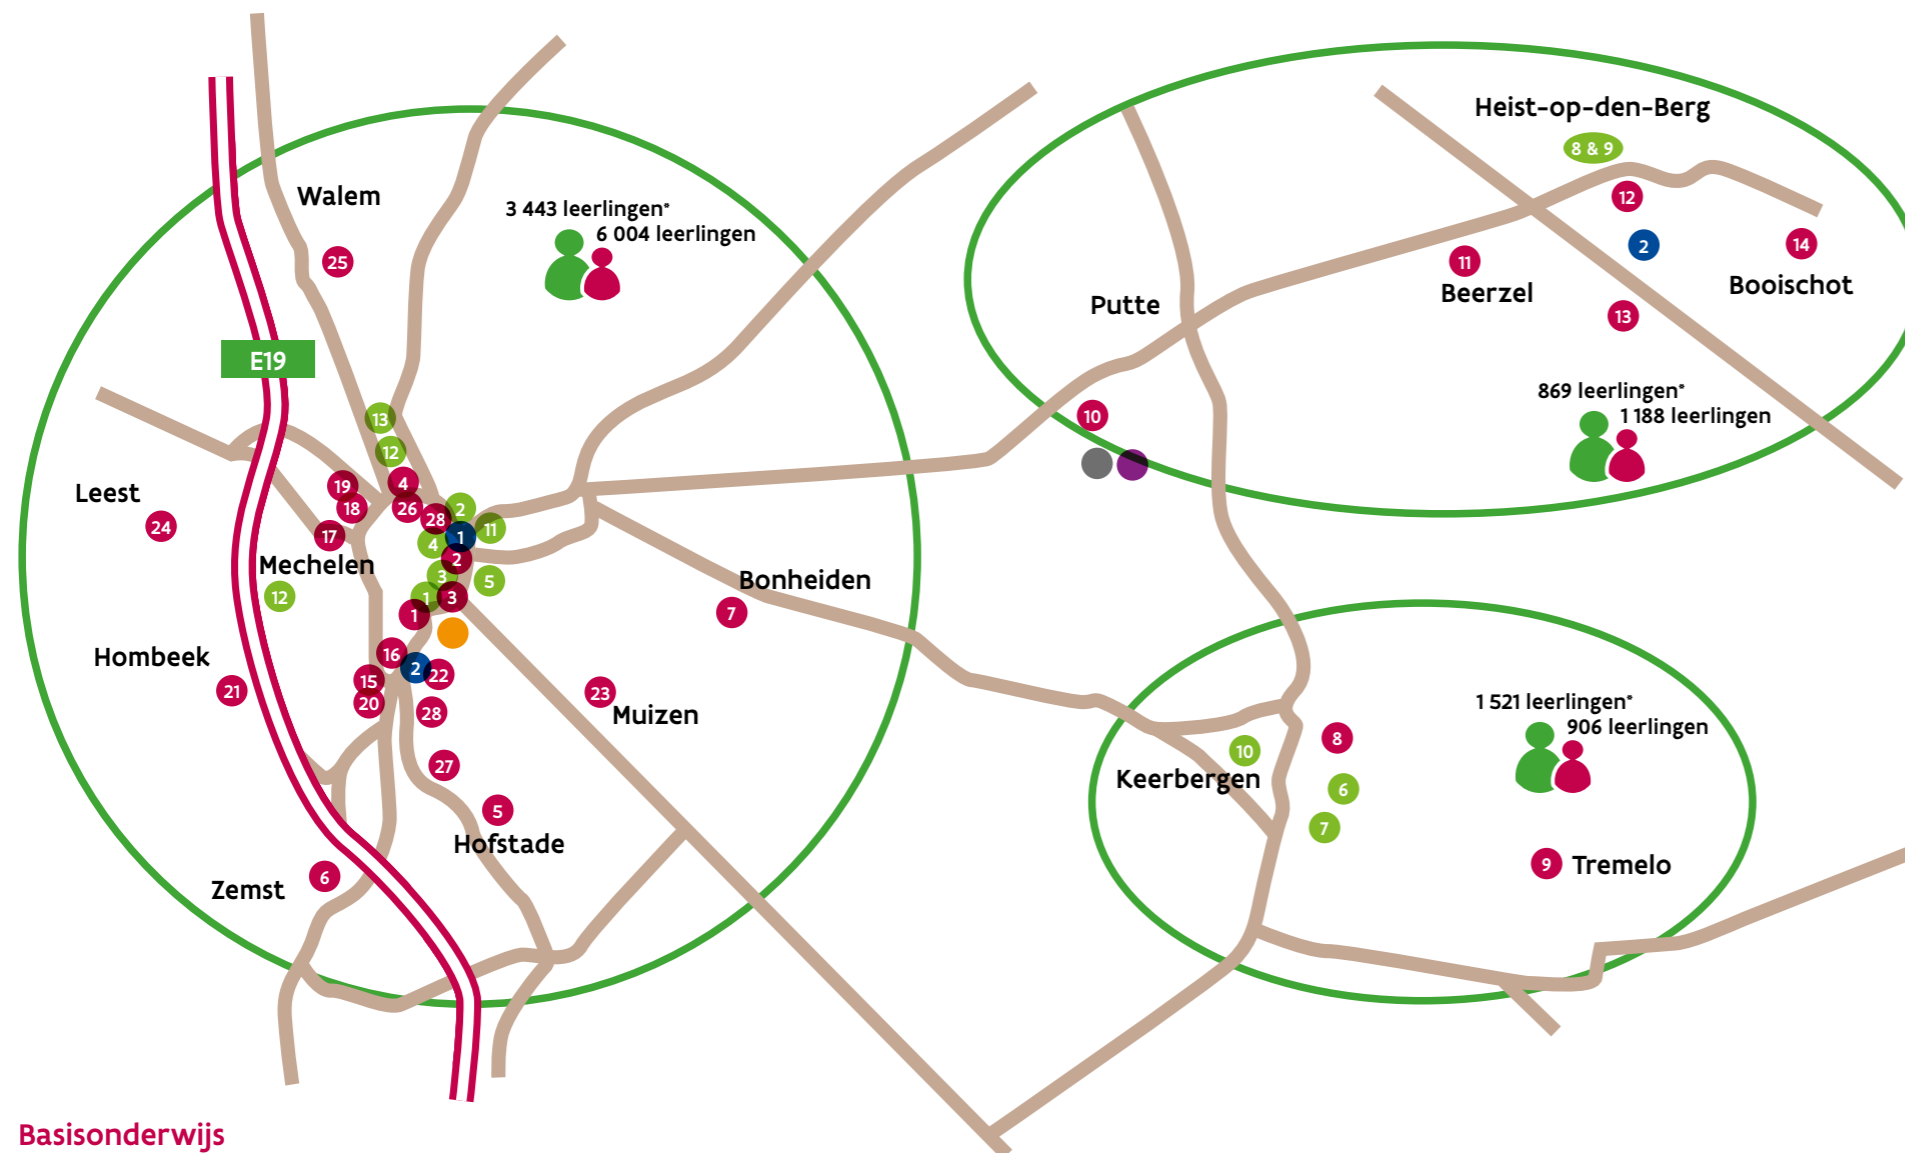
Walem

3 443 leerlingen*
6 004 leerlingen

25

E19

13
12
19
4
18
26
28
2
11
17
1
4
2
5
3
1
3
1

Leest
24

Mechelen
12

Hombeek
21

16
2
22
15
20
28
27
23
5

Muizen

Hofstade

Zemst
6

Bonheiden
7

Heist-op-den-Berg
8 & 9
12
2
14
11
Beerzel
Booischot
13

Putte

869 leerlingen*
1 188 leerlingen

10

1 521 leerlingen*
906 leerlingen

10
8
Keerbergen
6
7

9 Tremelo

Basisonderwijs